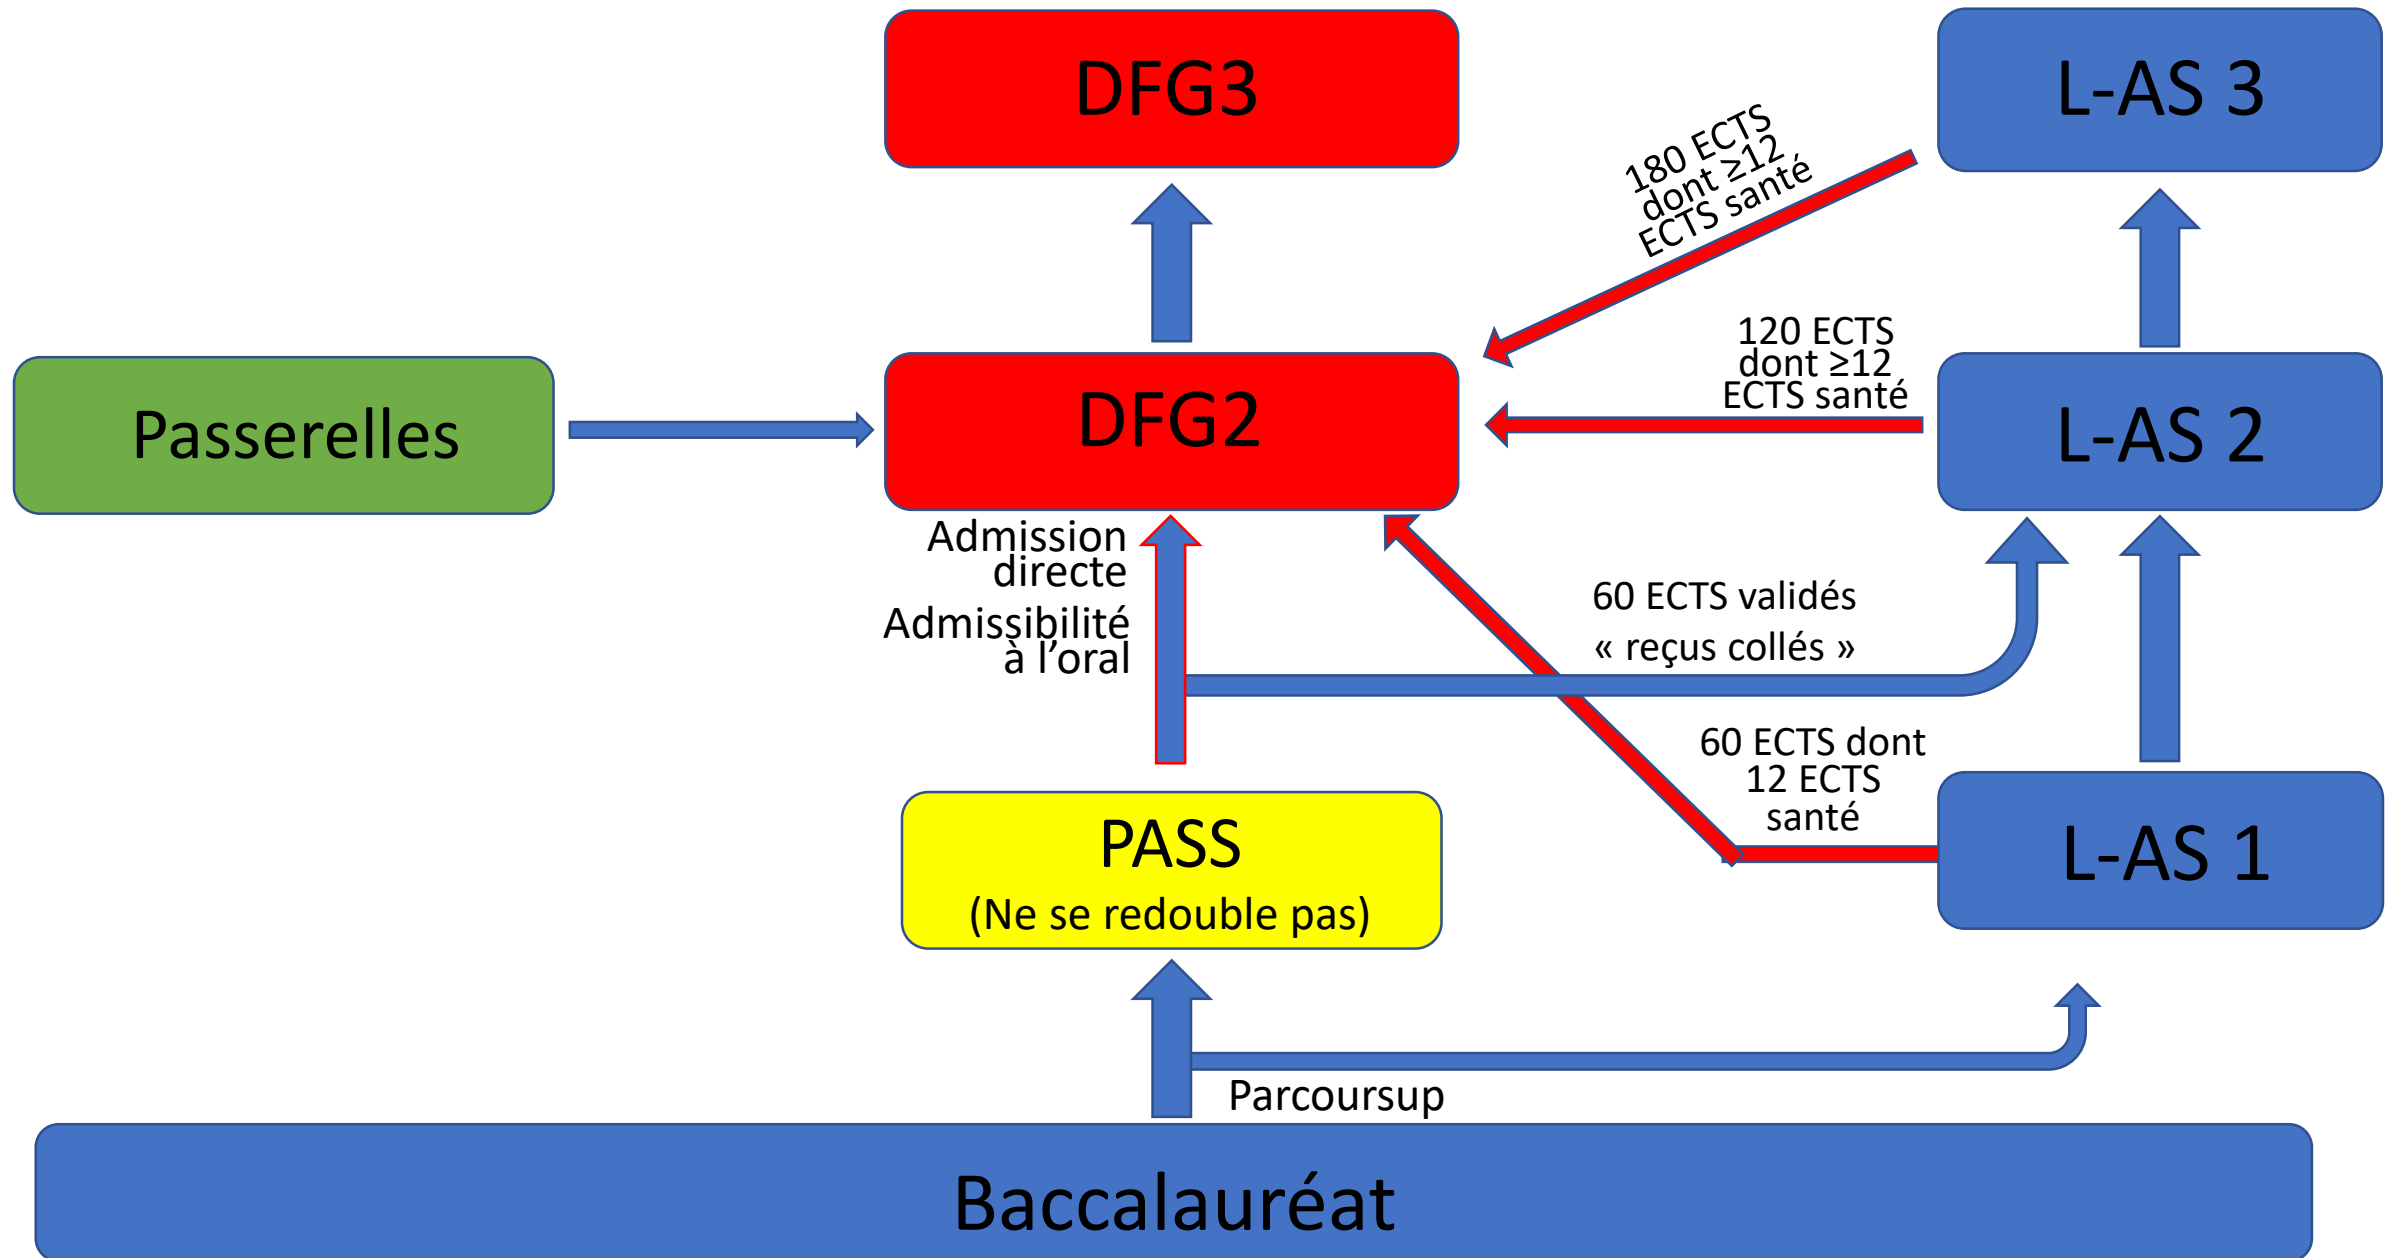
DFG3

L-AS 3

180 ECTS dont ≥12 ECTS santé

Passerelles

DFG2

120 ECTS dont ≥12 ECTS santé

L-AS 2

Admission directe

Admissibilité à l'oral

60 ECTS validés
« reçus collés »

60 ECTS dont 12 ECTS santé

PASS
(Ne se redouble pas)

L-AS 1

Parcoursup

Baccalauréat